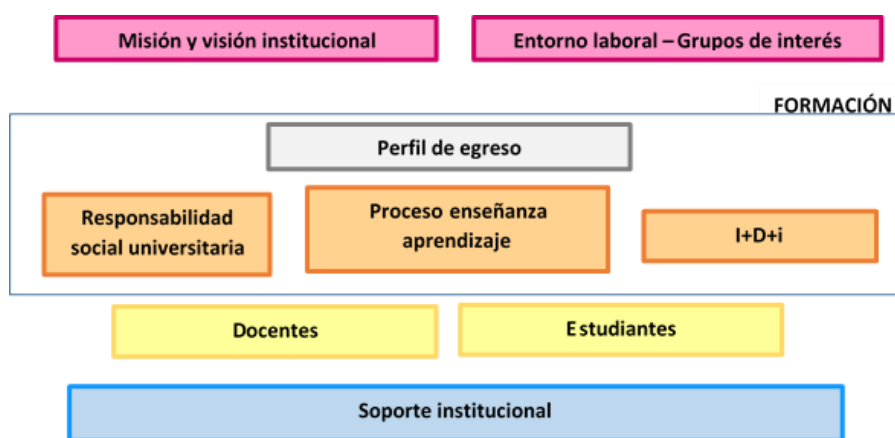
Misión y visión institucional

Entorno laboral – Grupos de interés

FORMACIÓN

Perfil de egreso

Responsabilidad social universitaria

Proceso enseñanza aprendizaje

I+D+i

Docentes

Estudiantes

Soporte institucional